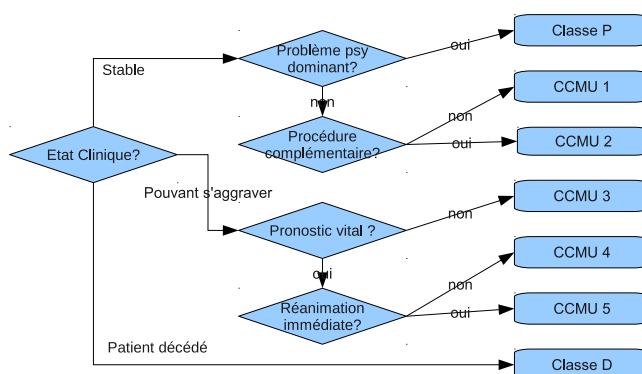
Etat Clinique?

Stable

Problème psy dominant?

oui

Classe P

non

Procédure complémentaire?

non

CCMU 1

oui

CCMU 2

Pouvant s'aggraver

Pronostic vital ?

non

CCMU 3

oui

Réanimation immédiate?

non

CCMU 4

oui

CCMU 5

Patient décédé

Classe D